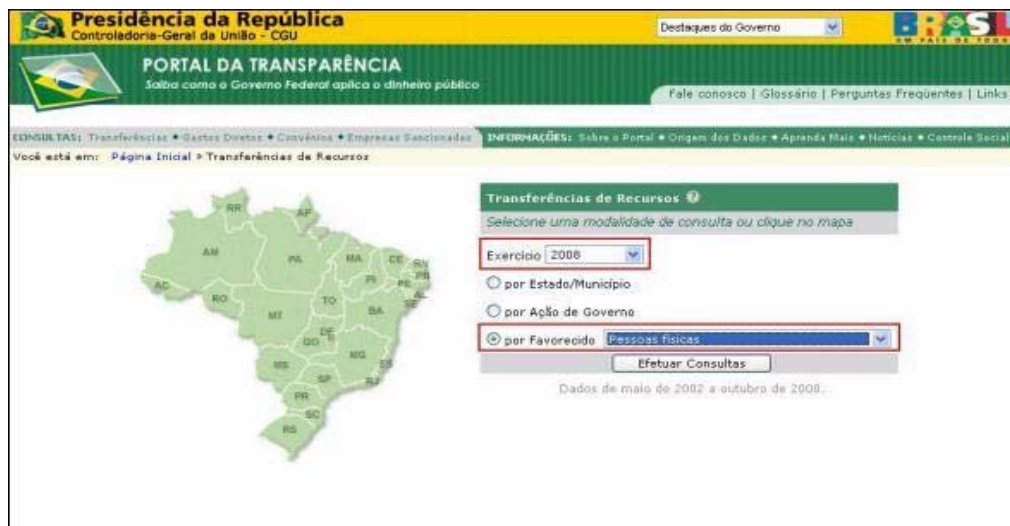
Presidência da República
Controladoria-Geral da União - CGU

Destaques do Governo

BRASIL
UM PAÍS DE TODOS

PORTAL DA TRANSPARÊNCIA
Saiba como o Governo Federal aplica o dinheiro público

Fale conosco | Glossário | Perguntas Freqüentes | Links

CONSULTAS: Transferências • Gastos Diretos • Convênios • Empresas Sancionadas INFORMAÇÕES: Sobre o Portal • Origem dos Dados • Aprenda Mais • Notícias • Controle Social

Você está em: Página Inicial > Transferências de Recursos

RR AP AM PA MA CE RN PB PI PE AL SE AC RO TO BA MT DF GO MG ES MS SP RJ PR SC RS

Transferências de Recursos
Selecione uma modalidade de consulta ou clique no mapa

Exercício 2008

por Estado/Município

por Ação de Governo

por Favorecido Pessoas físicas

Efetuar Consultas

Dados de maio de 2002 a outubro de 2008.